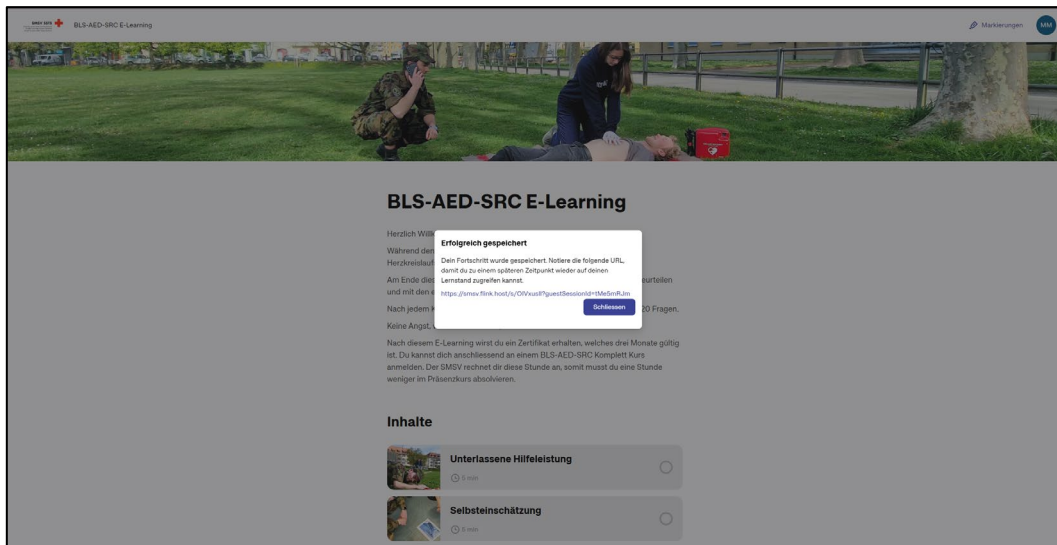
SMSV ASTS BLS-AED-SRC E-Learning

Markierungen MM

BLS-AED-SRC E-Learning

Herzlich Will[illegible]

Während den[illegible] Herzkreislauf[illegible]

Am Ende dies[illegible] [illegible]urteilen und mit den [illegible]

Nach jedem K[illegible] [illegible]20 Fragen.

Keine Angst, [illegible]

Erfolgreich gespeichert

Dein Fortschritt wurde gespeichert. Notiere die folgende URL, damit du zu einem späteren Zeitpunkt wieder auf deinen Lernstand zugreifen kannst.

https://smsv.flink.host/s/OlVxusll?guestSessionId=tMe5mRJm

Schliessen

Nach diesem E-Learning wirst du ein Zertifikat erhalten, welches drei Monate gültig ist. Du kannst dich anschliessend an einem BLS-AED-SRC Komplett Kurs anmelden. Der SMSV rechnet dir diese Stunde an, somit musst du eine Stunde weniger im Präsenzkurs absolvieren.

Inhalte

Unterlassene Hilfeleistung
5 min

Selbsteinschätzung
5 min